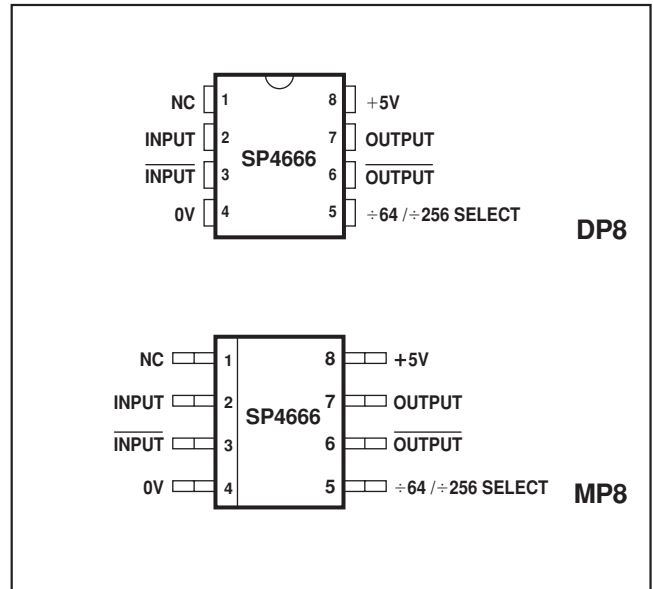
NC 1
INPUT 2
$\overline{\text{INPUT}}$ 3
0V 4
SP4666
8 +5V
7 OUTPUT
6 $\overline{\text{OUTPUT}}$
5 ÷64 / ÷256 SELECT

DP8

NC 1
INPUT 2
$\overline{\text{INPUT}}$ 3
0V 4
SP4666
8 +5V
7 OUTPUT
6 $\overline{\text{OUTPUT}}$
5 ÷64 / ÷256 SELECT

MP8